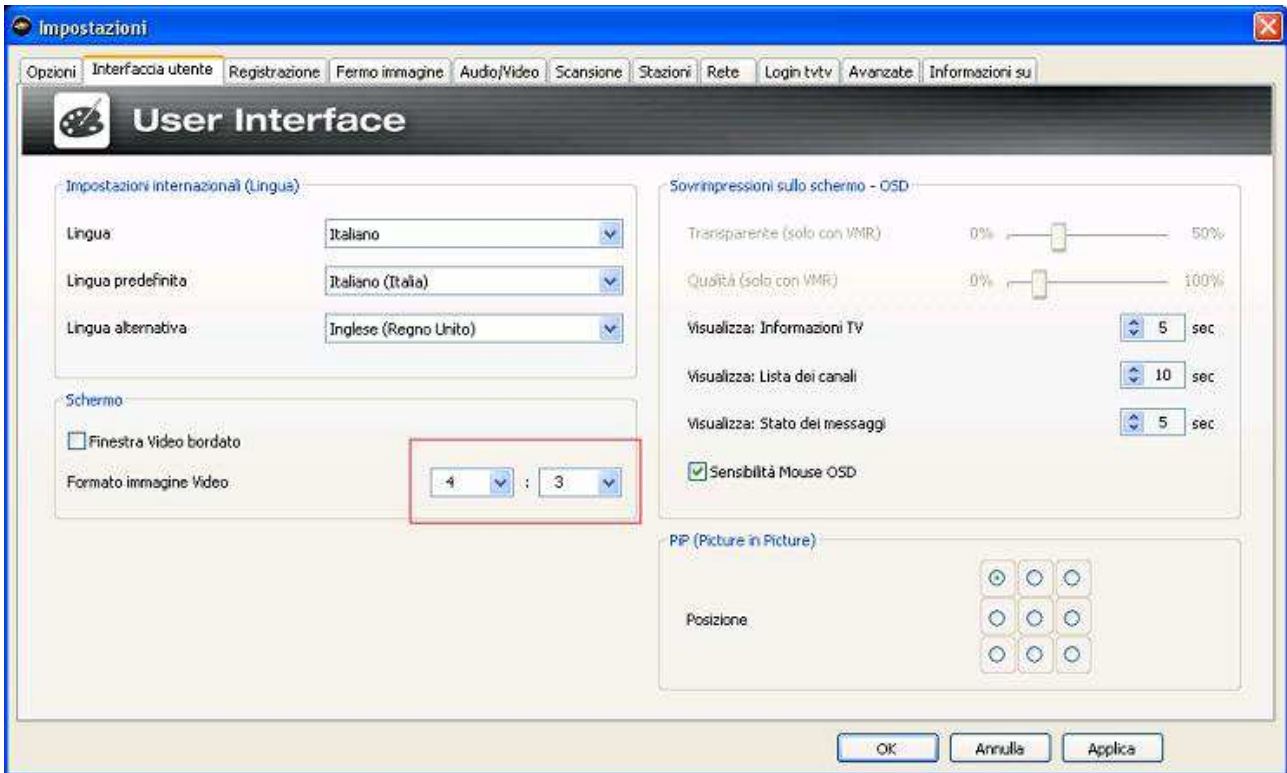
Impostazioni

Opzioni | Interfaccia utente | Registrazione | Fermo immagine | Audio/Video | Scansione | Stazioni | Rete | Login tvtv | Avanzate | Informazioni su

User Interface

Impostazioni internazionali (Lingua)

Lingua	Italiano

Lingua predefinita	Italiano (Italia)

Lingua alternativa	Inglese (Regno Unito)

Schermo

Finestra Video bordato

Formato immagine Video	4 : 3

Sovrimpressioni sullo schermo - OSD

Trasparente (solo con VMR)	0%	50%

Qualità (solo con VMR)	0%	100%

Visualizza: Informazioni TV	5	sec

Visualizza: Lista dei canali	10	sec

Visualizza: Stato dei messaggi	5	sec

Sensibilità Mouse OSD

PiP (Picture in Picture)

Posizione

OK	Annulla	Applica